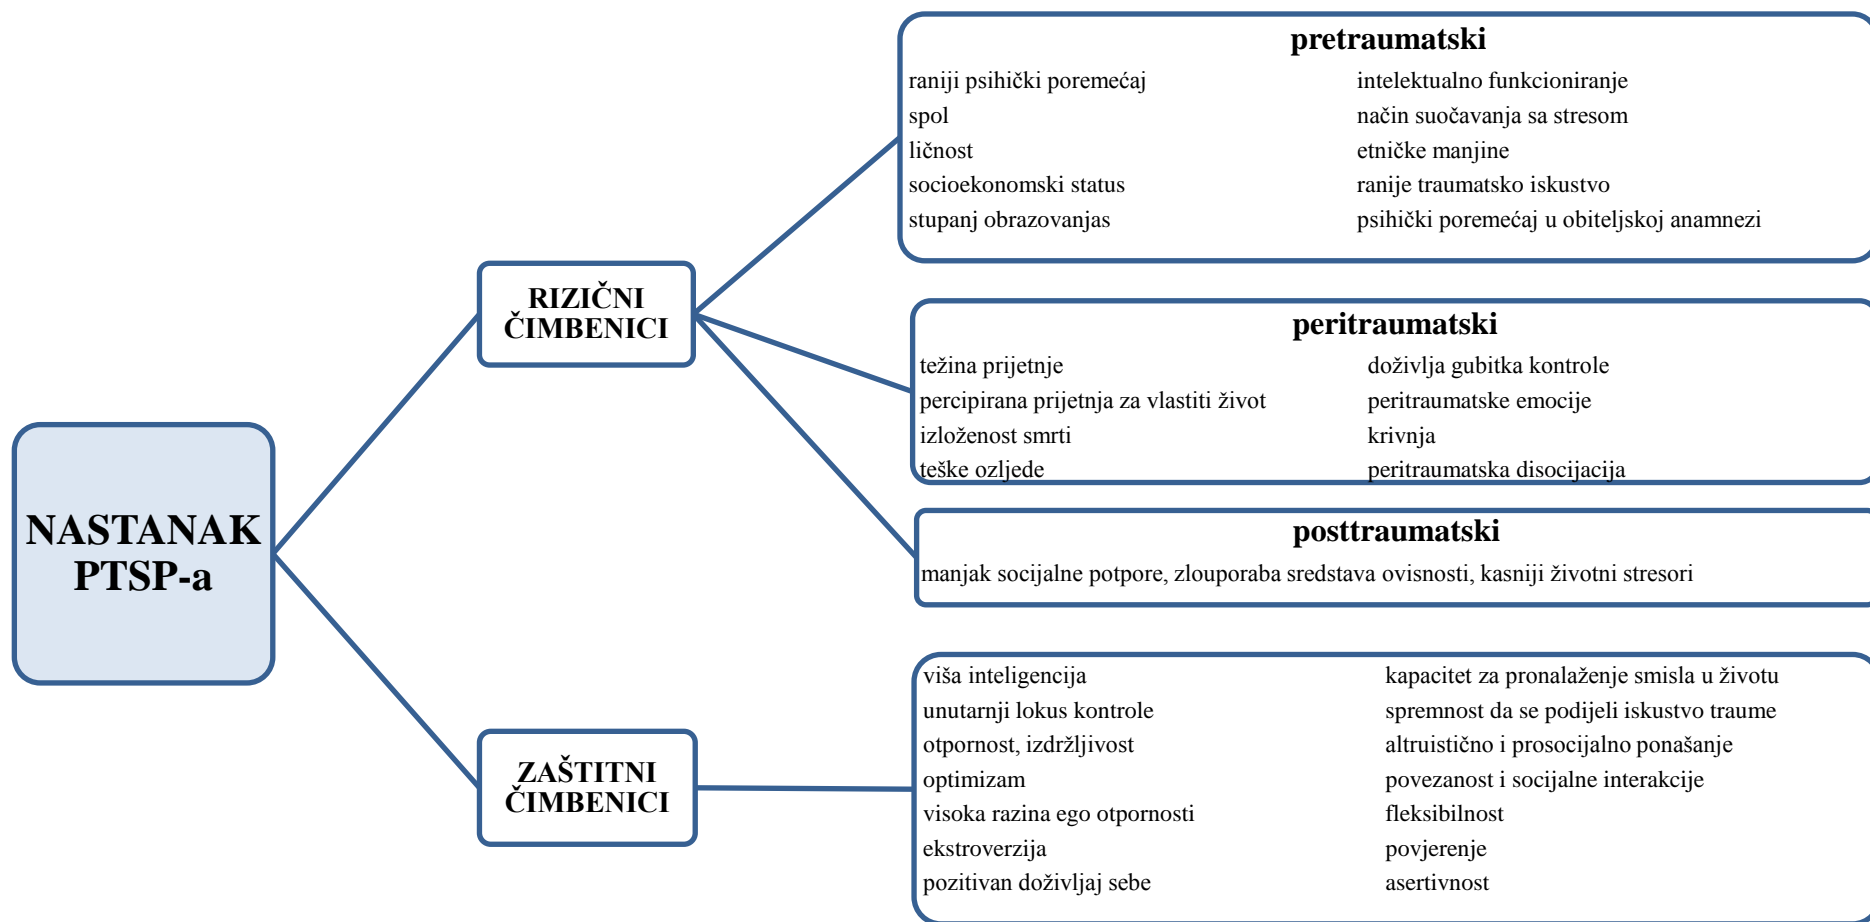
NASTANAK PTSP-a

RIZIČNI ČIMBENICI

pretraumatski

raniji psihički poremećaj
spol
ličnost
socioekonomski status
stupanj obrazovanjas

intelektualno funkcioniranje
način suočavanja sa stresom
etničke manjine
ranije traumatsko iskustvo
psihički poremećaj u obiteljskoj anamnezi

peritraumatski

težina prijetnje
percipirana prijetnja za vlastiti život
izloženost smrti
teške ozljede

doživlja gubitka kontrole
peritraumatske emocije
krivnja
peritraumatska disocijacija

posttraumatski

manjak socijalne potpore, zlouporaba sredstava ovisnosti, kasniji životni stresori

ZAŠTITNI ČIMBENICI

viša inteligencija
unutarnji lokus kontrole
otpornost, izdržljivost
optimizam
visoka razina ego otpornosti
ekstroverzija
pozitivan doživljaj sebe

kapacitet za pronalaženje smisla u životu
spremnost da se podijeli iskustvo traume
altruistično i prosocijalno ponašanje
povezanost i socijalne interakcije
fleksibilnost
povjerenje
asertivnost